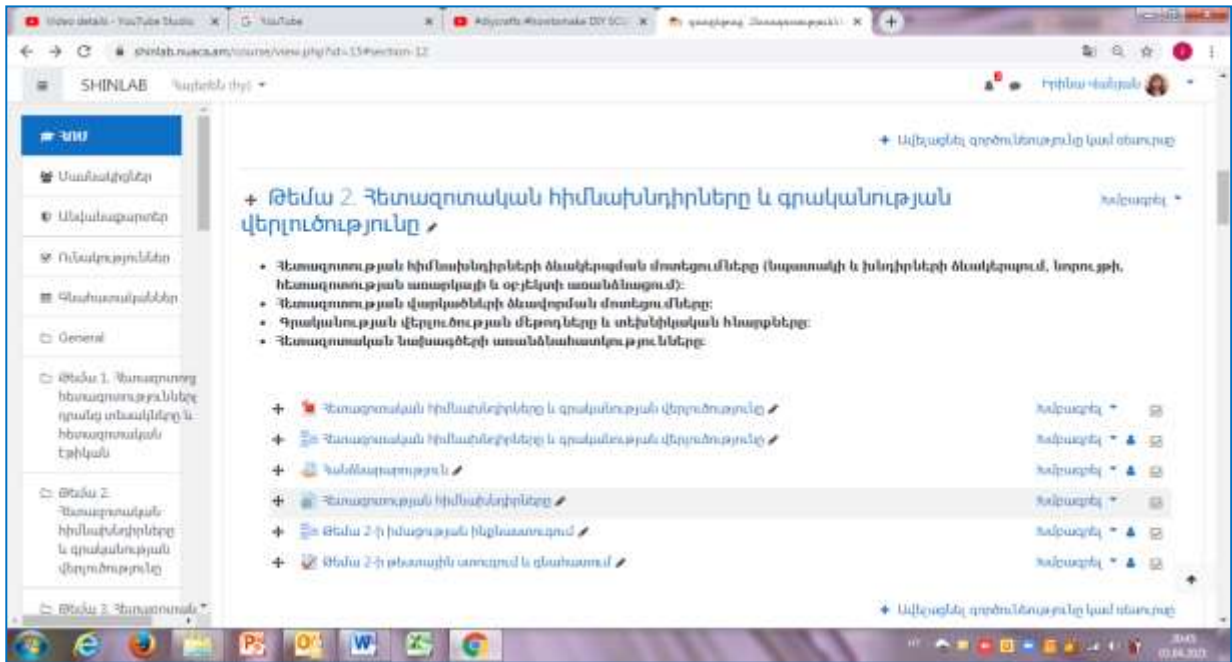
Video details - YouTube Studio
YouTube
#diycrafts #howtomake DIY SCU
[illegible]

shinlab.nuaca.am/course/view.php?id=15#section-12

SHINLAB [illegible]

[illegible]

Կառ

Մասնակիցներ
Անվանագրեր
Ունակություններ
Գնահատականներ
General
Թեմա 1. Հետազոտության խնդիրը, հետազոտական էթիկան
Թեմա 2. Հետազոտական հիմնախնդիրները և գրականության վերլուծությունը
Թեմա 3. Հետազոտական

+ Ավելացնել գործունեություն կամ ռեսուրս

+ Թեմա 2. Հետազոտական հիմնախնդիրները և գրականության վերլուծությունը

Խմբագրել

• Հետազոտության հիմնախնդիրների ձևակերպման մոտեցումները (նպատակի և խնդիրների ձևակերպում, նորույթի, հետազոտության առարկայի և օբյեկտի առանձնացում):
• Հետազոտության վարկածների ձևավորման մոտեցումները:
• Գրականության վերլուծության մեթոդները և տեխնիկական հնարքները:
• Հետազոտական նախագծերի առանձնահատկությունները:

Հետազոտական հիմնախնդիրները և գրականության վերլուծությունը
Հետազոտական հիմնախնդիրները և գրականության վերլուծությունը
Խմբագրել
Հետազոտության հիմնախնդիրները
Թեմա 2-ի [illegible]
Թեմա 2-ի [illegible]

Խմբագրել

+ Ավելացնել գործունեություն կամ ռեսուրս